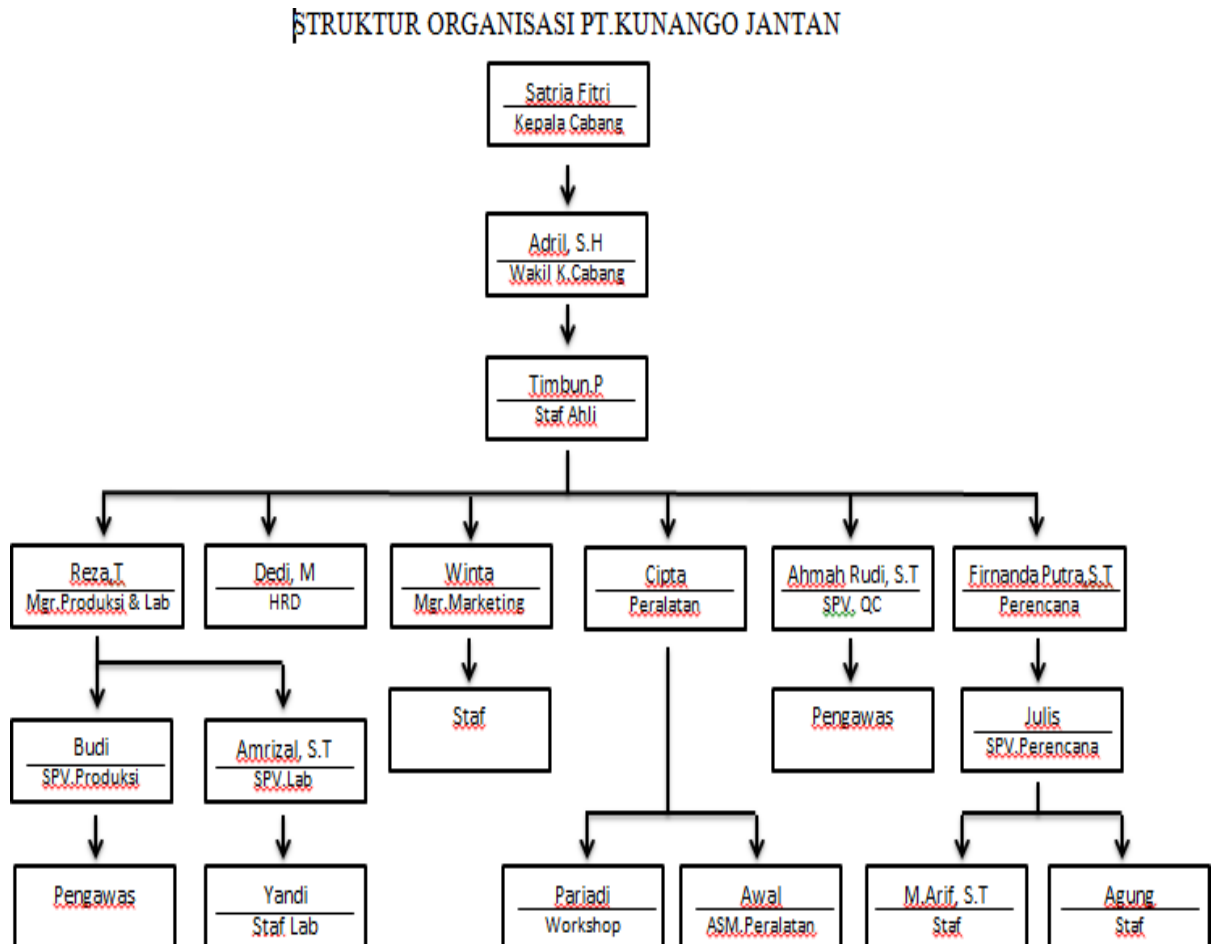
STRUKTUR ORGANISASI PT.KUNANGO JANTAN

Satria Fitri
Kepala Cabang

Adril, S.H
Wakil K.Cabang

Timbun.P
Staf Ahli

Reza.T
Mgr.Produksi & Lab

Dedi, M
HRD

Winta
Mgr.Marketing

Cipta
Peralatan

Ahmah Rudi, S.T
SPV. QC

Firnanda Putra,S.T
Perencana

Budi
SPV.Produksi

Amrizal, S.T
SPV.Lab

Staf

Pengawas

Julis
SPV.Perencana

Pengawas

Yandi
Staf Lab

Pariadi
Workshop

Awal
ASM.Peralatan

M.Arif, S.T
Staf

Agung
Staf